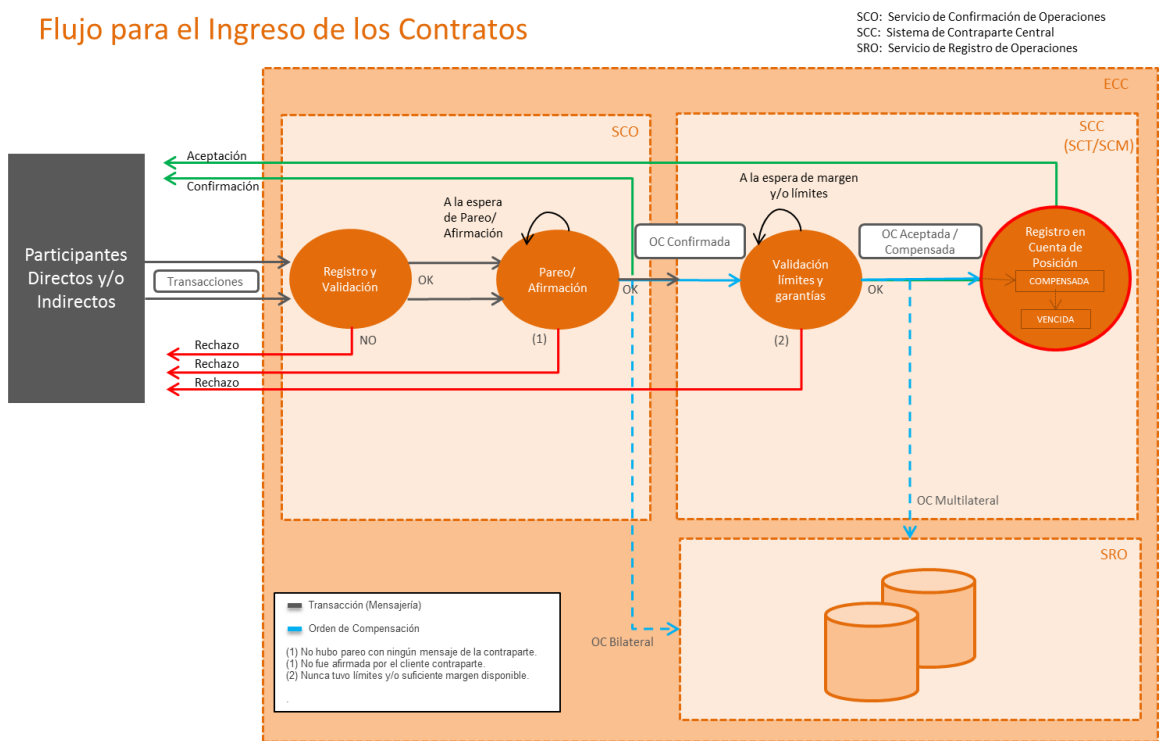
Flujo para el Ingreso de los Contratos

SCO: Servicio de Confirmación de Operaciones
SCC: Sistema de Contraparte Central
SRO: Servicio de Registro de Operaciones

ECC

SCO

SCC (SCT/SCM)

Aceptación

Confirmación

Participantes Directos y/o Indirectos

Transacciones

Registro y Validación

OK

A la espera de Pareo/ Afirmación

Pareo/ Afirmación

OK

OC Confirmada

A la espera de margen y/o límites

Validación límites y garantías

OC Aceptada / Compensada

OK

Registro en Cuenta de Posición

COMPENSADA

VENCIDA

NO

(1)

(2)

Rechazo

Rechazo

Rechazo

OC Multilateral

SRO

OC Bilateral

Transacción (Mensajería)

Orden de Compensación

(1) No hubo pareo con ningún mensaje de la contraparte.
(1) No fue afirmada por el cliente contraparte.
(2) Nunca tuvo límites y/o suficiente margen disponible.